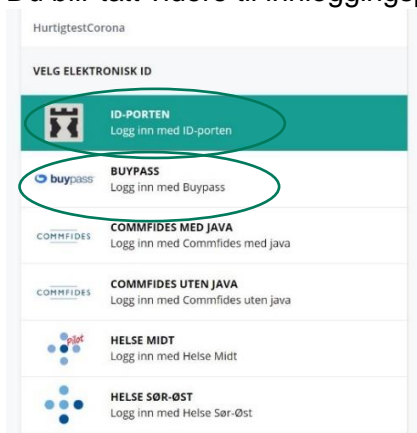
Du blir tatt videre til innloggingen

HurtigtestCorona

VELG ELEKTRONISK ID

ID-PORTEN
Logg inn med ID-porten

buypass
BUYPASS
Logg inn med Buypass

COMMFIDES
COMMFIDES MED JAVA
Logg inn med Commfides med java

COMMFIDES
COMMFIDES UTEN JAVA
Logg inn med Commfides uten java

pilot
HELSE MIDT
Logg inn med Helse Midt

HELSE SØR-ØST
Logg inn med Helse Sør-Øst